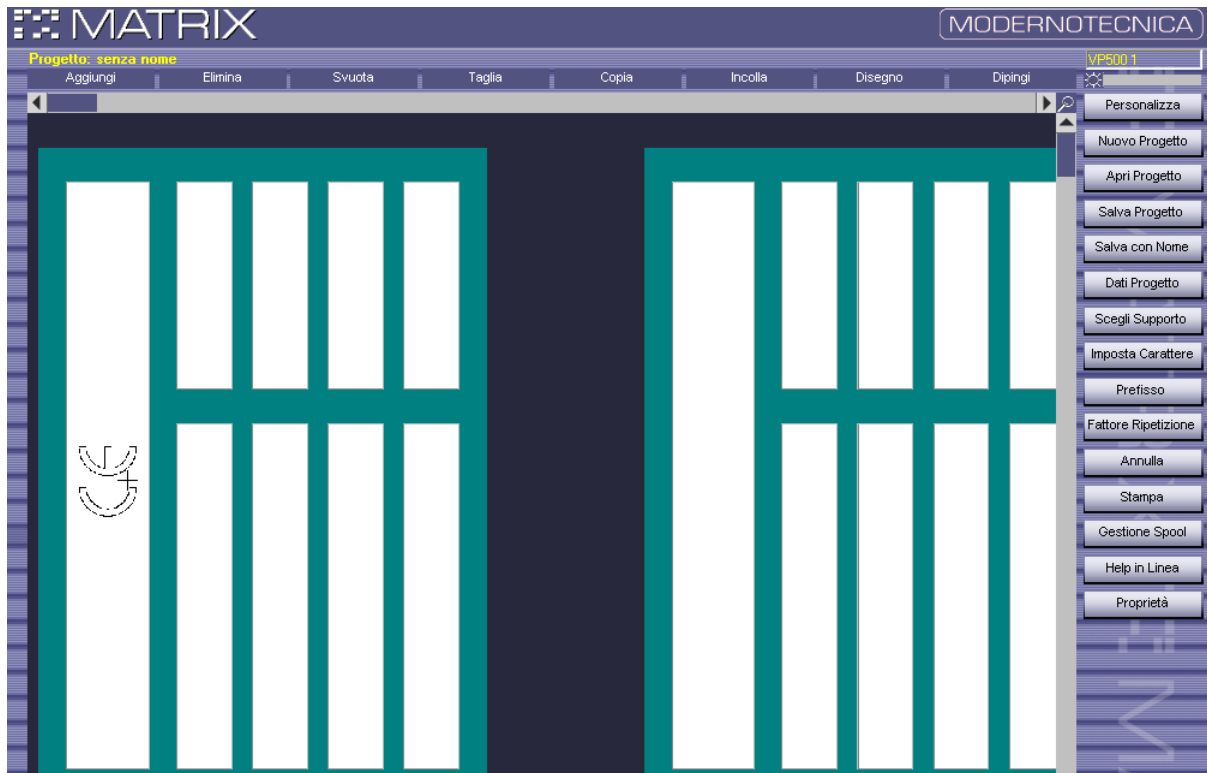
MATRIX

MODERNOTECNICA

Progetto: senza nome

VP500 1

Aggiungi Elimina Svuota Taglia Copia Incolla Disegno Dipingi

Personalizza
Nuovo Progetto
Apri Progetto
Salva Progetto
Salva con Nome
Dati Progetto
Scegli Supporto
Imposta Carattere
Prefisso
Fattore Ripetizione
Annulla
Stampa
Gestione Spool
Help in Linea
Proprietà